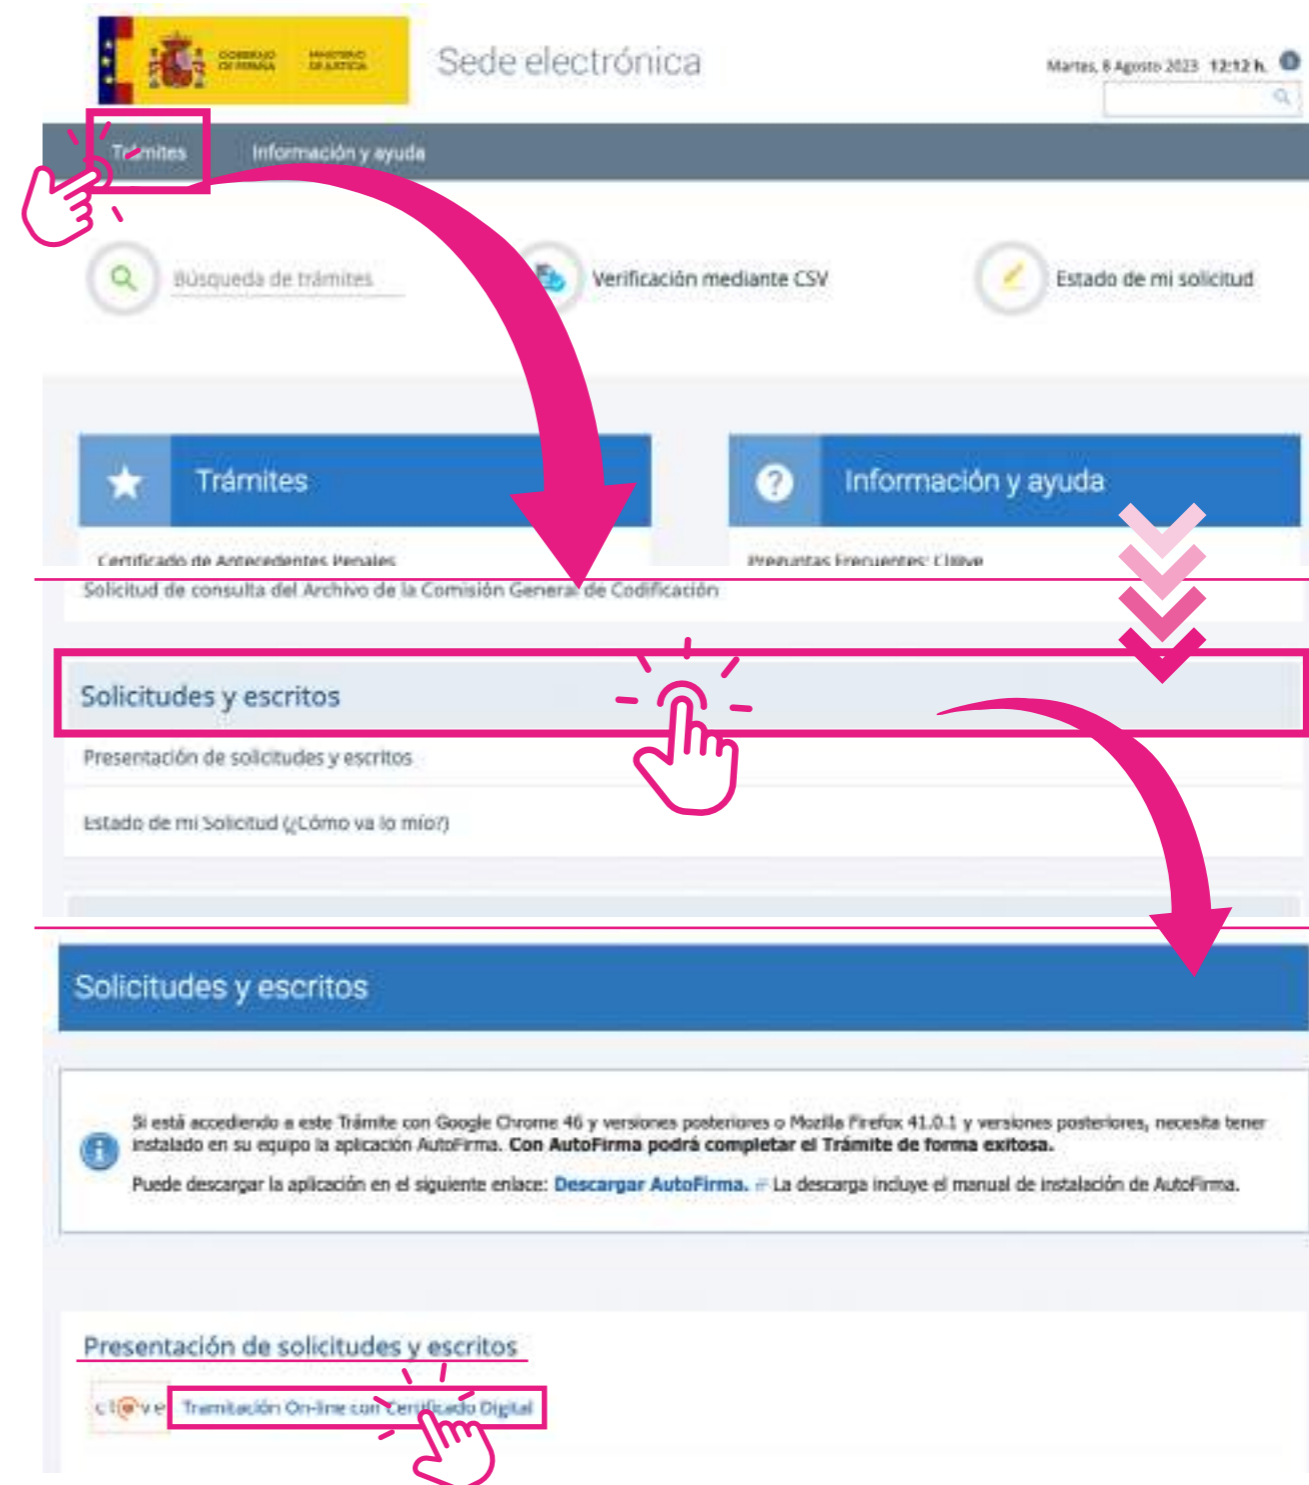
GOBIERNO DE ESPAÑA MINISTERIO DE JUSTICIA

Sede electrónica

Martes, 8 Agosto 2023 12:12 h.

Trámites Información y ayuda

Búsqueda de trámites

Verificación mediante CSV

Estado de mi solicitud

Trámites

Información y ayuda

Certificado de Antecedentes Penales

Preguntas Frecuentes: Cl@ve

Solicitud de consulta del Archivo de la Comisión General de Codificación

Solicitudes y escritos

Presentación de solicitudes y escritos

Estado de mi Solicitud (¿Cómo va lo mío?)

Solicitudes y escritos

Si está accediendo a este Trámite con Google Chrome 46 y versiones posteriores o Mozilla Firefox 41.0.1 y versiones posteriores, necesita tener instalado en su equipo la aplicación AutoFirma. Con AutoFirma podrá completar el Trámite de forma exitosa.

Puede descargar la aplicación en el siguiente enlace: Descargar AutoFirma. La descarga incluye el manual de instalación de AutoFirma.

Presentación de solicitudes y escritos

cl@ve Tramitación On-line con Certificado Digital